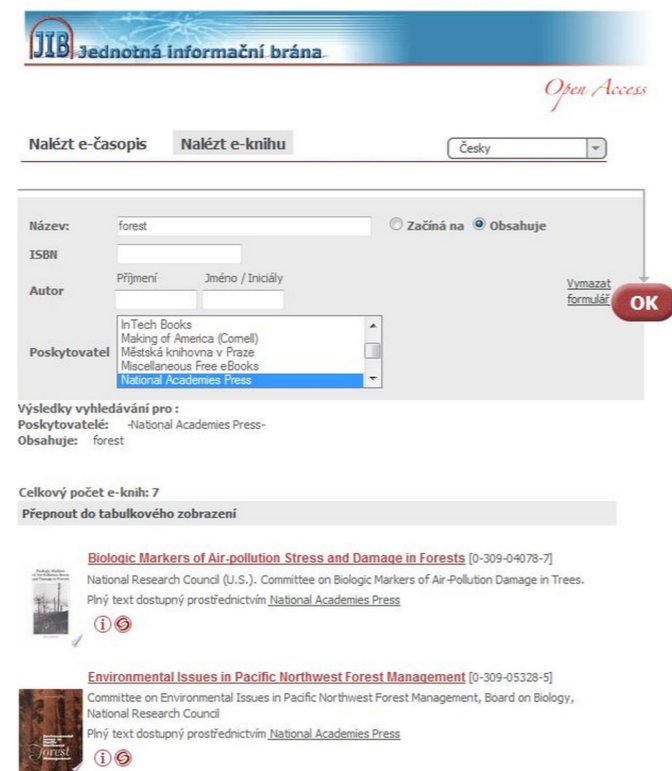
JIB Jednotná informační brána

Open Access

Nalézt e-časopis Nalézt e-knihu

Česky

Název: forest

Začíná na Obsahuje

ISBN

Autor Příjmení Jméno / Iniciály

Vymazat formulář OK

Poskytovatel
InTech Books
Making of America (Cornell)
Městská knihovna v Praze
Miscellaneous Free eBooks
National Academies Press

Výsledky vyhledávání pro :
Poskytovatelé: -National Academies Press-
Obsahuje: forest

Celkový počet e-knih: 7
Přepnout do tabulkového zobrazení

Biologic Markers of Air-pollution Stress and Damage in Forests [0-309-04078-7]
National Research Council (U.S.). Committee on Biologic Markers of Air-Pollution Damage in Trees.
Plný text dostupný prostřednictvím National Academies Press

Environmental Issues in Pacific Northwest Forest Management [0-309-05328-5]
Committee on Environmental Issues in Pacific Northwest Forest Management, Board on Biology, National Research Council
Plný text dostupný prostřednictvím National Academies Press

Forest